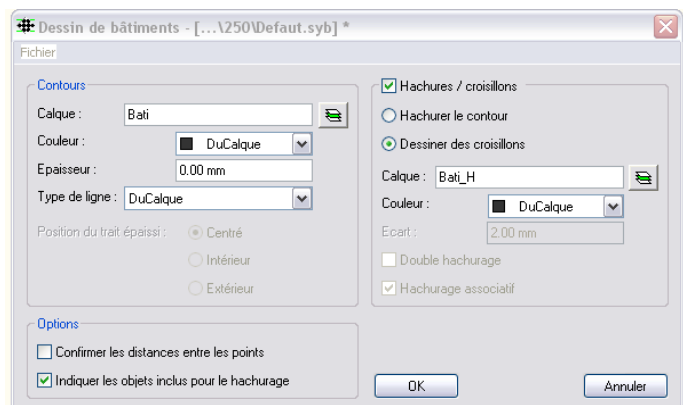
Dessin de bâtiments - [...\250\Defaut.syb] *

Fichier

Contours

Calque : Bati

Couleur : DuCalque

Epaisseur : 0.00 mm

Type de ligne : DuCalque

Position du trait épaissi : Centré

Intérieur

Extérieur

Options

Confirmer les distances entre les points

Indiquer les objets inclus pour le hachurage

Hachures / croisillons

Hachurer le contour

Dessiner des croisillons

Calque : Bati_H

Couleur : DuCalque

Ecart : 2.00 mm

Double hachurage

Hachurage associatif

OK

Annuler